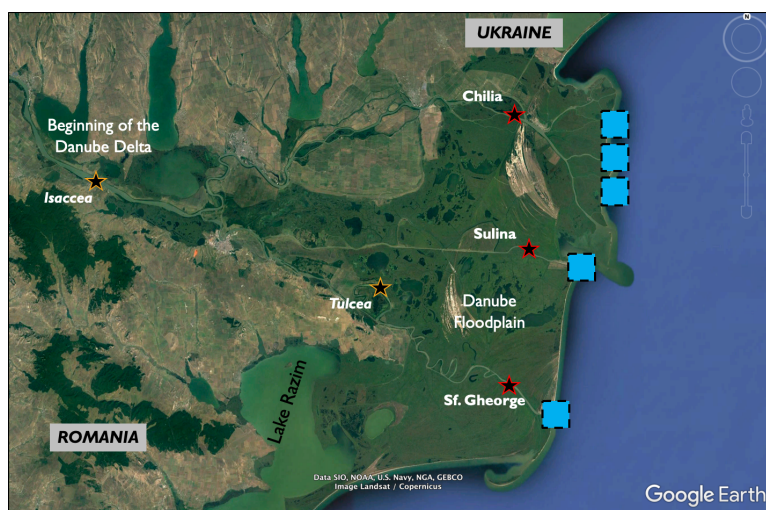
UKRAINE

N

Chilia

Beginning of the Danube Delta

Isaccea

Sulina

Tulcea

Danube Floodplain

Lake Razim

Sf. Gheorge

ROMANIA

Data SIO, NOAA, U.S. Navy, NGA, GEBCO
Image Landsat / Copernicus

Google Earth